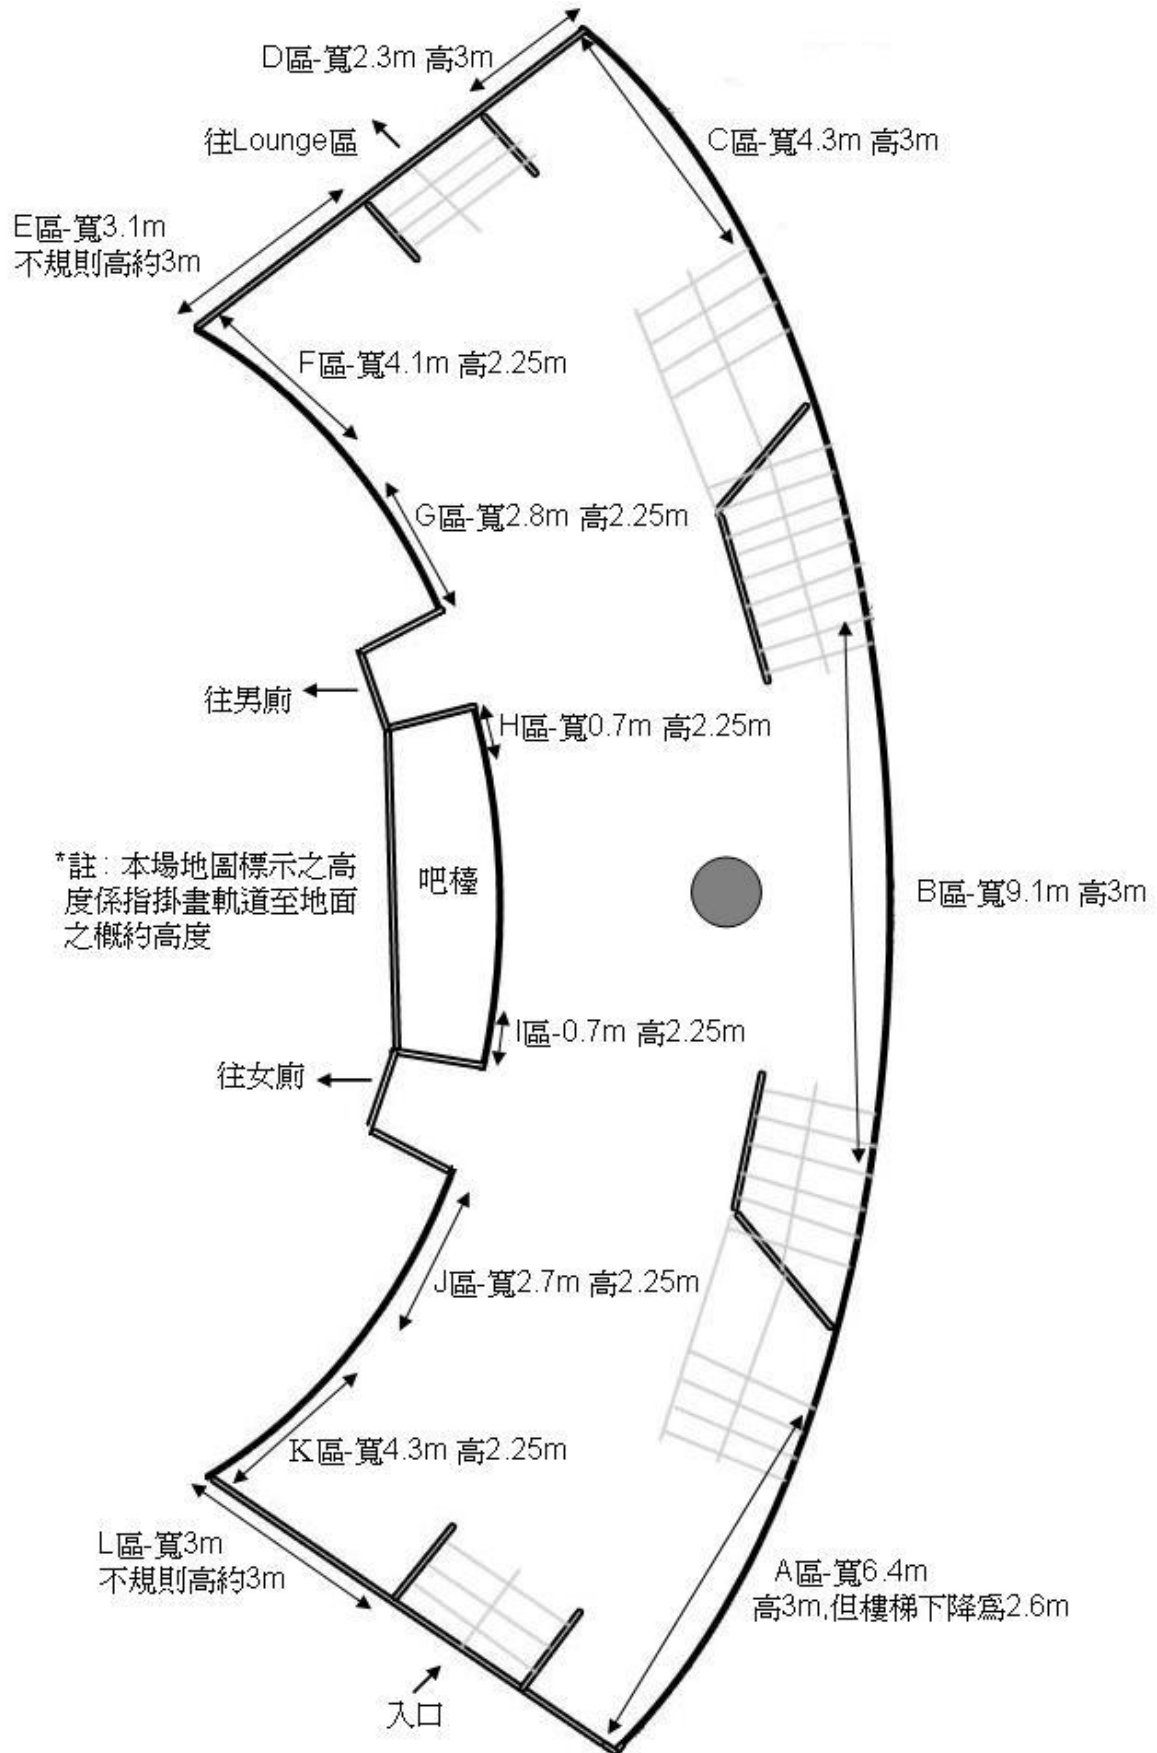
D區-寬2.3m 高3m

往Lounge區

C區-寬4.3m 高3m

E區-寬3.1m
不規則高約3m

F區-寬4.1m 高2.25m

G區-寬2.8m 高2.25m

往男廁

H區-寬0.7m 高2.25m

*註：本場地圖標示之高度係指掛畫軌道至地面之概約高度

吧檯

B區-寬9.1m 高3m

I區-0.7m 高2.25m

往女廁

J區-寬2.7m 高2.25m

K區-寬4.3m 高2.25m

L區-寬3m
不規則高約3m

A區-寬6.4m
高3m,但樓梯下降爲2.6m

入口